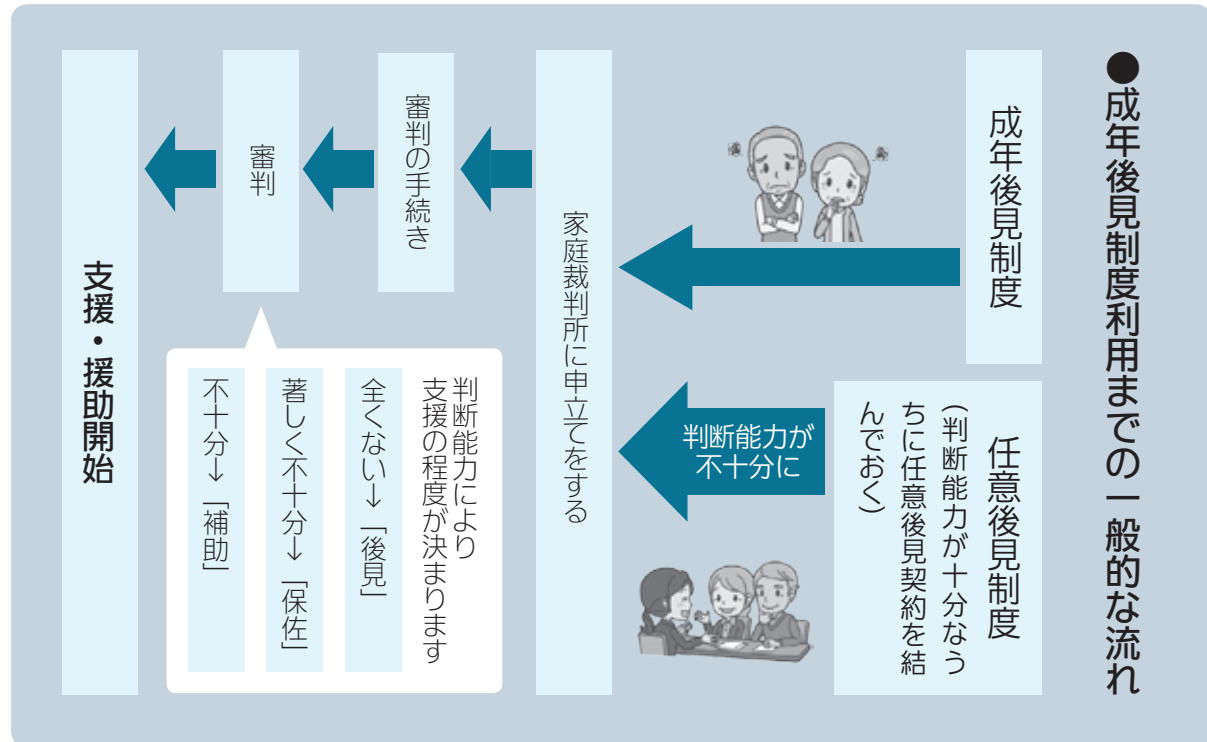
●成年後見制度利用までの一般的な流れ

成年後見制度

任意後見制度
（判断能力が十分なうちに任意後見契約を結んでおく）

判断能力が不十分に

家庭裁判所に申立てをする

審判の手続き

審判

判断能力により支援の程度が決まります

全くない↓「後見」

著しく不十分↓「保佐」

不十分↓「補助」

支援・援助開始